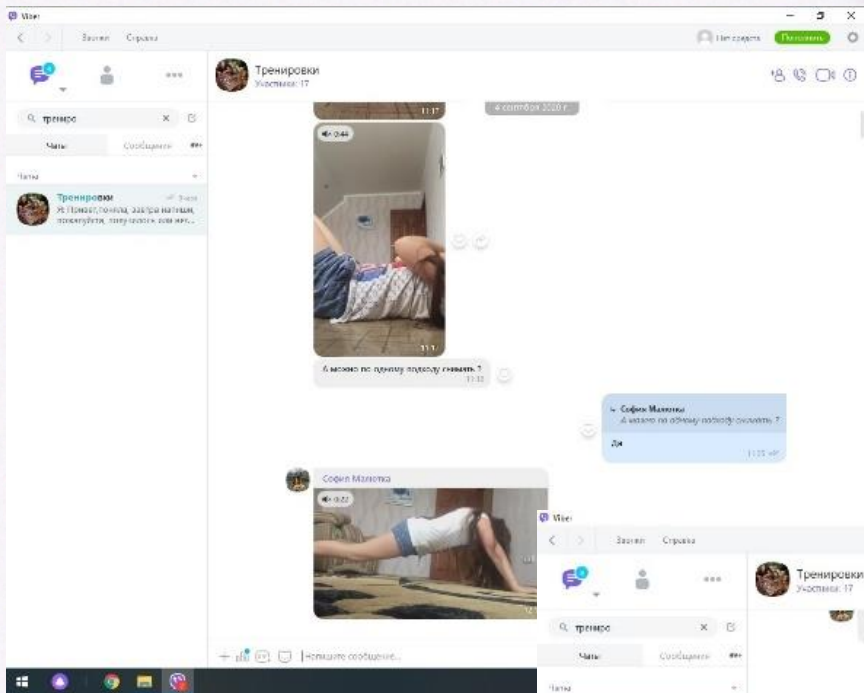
Viber

Звонки Справка

Нет средств Пополнить

Тренировки
Участники: 17

трениро

Чаты Сообщения

Чаты

Тренировки
Я: Понял, поняла, завтра пятница, понедельник, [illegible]

11:17

4 сентября 2020 г.

0:44

11:1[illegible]

А можно по одному подходу снимать ?
11:32

Софья Малютка
А можно по одному подходу снимать ?
Да
11:33

Софья Малютка

0:22

Напишите сообщение...

Viber

Звонки Справка

Тренировки
Участники: 17

трениро

Чаты Сообщения

Чаты